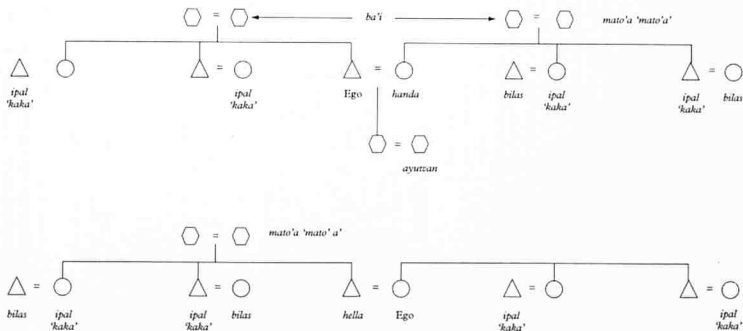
ba'i

mato'a 'mato'a'

ipal 'kaka'

ipal 'kaka'

Ego

handa

bilas

ipal 'kaka'

ipal 'kaka'

bilas

ayuvan

mato'a 'mato' a'

bilas

ipal 'kaka'

ipal 'kaka'

bilas

hella

Ego

ipal 'kaka'

ipal 'kaka'